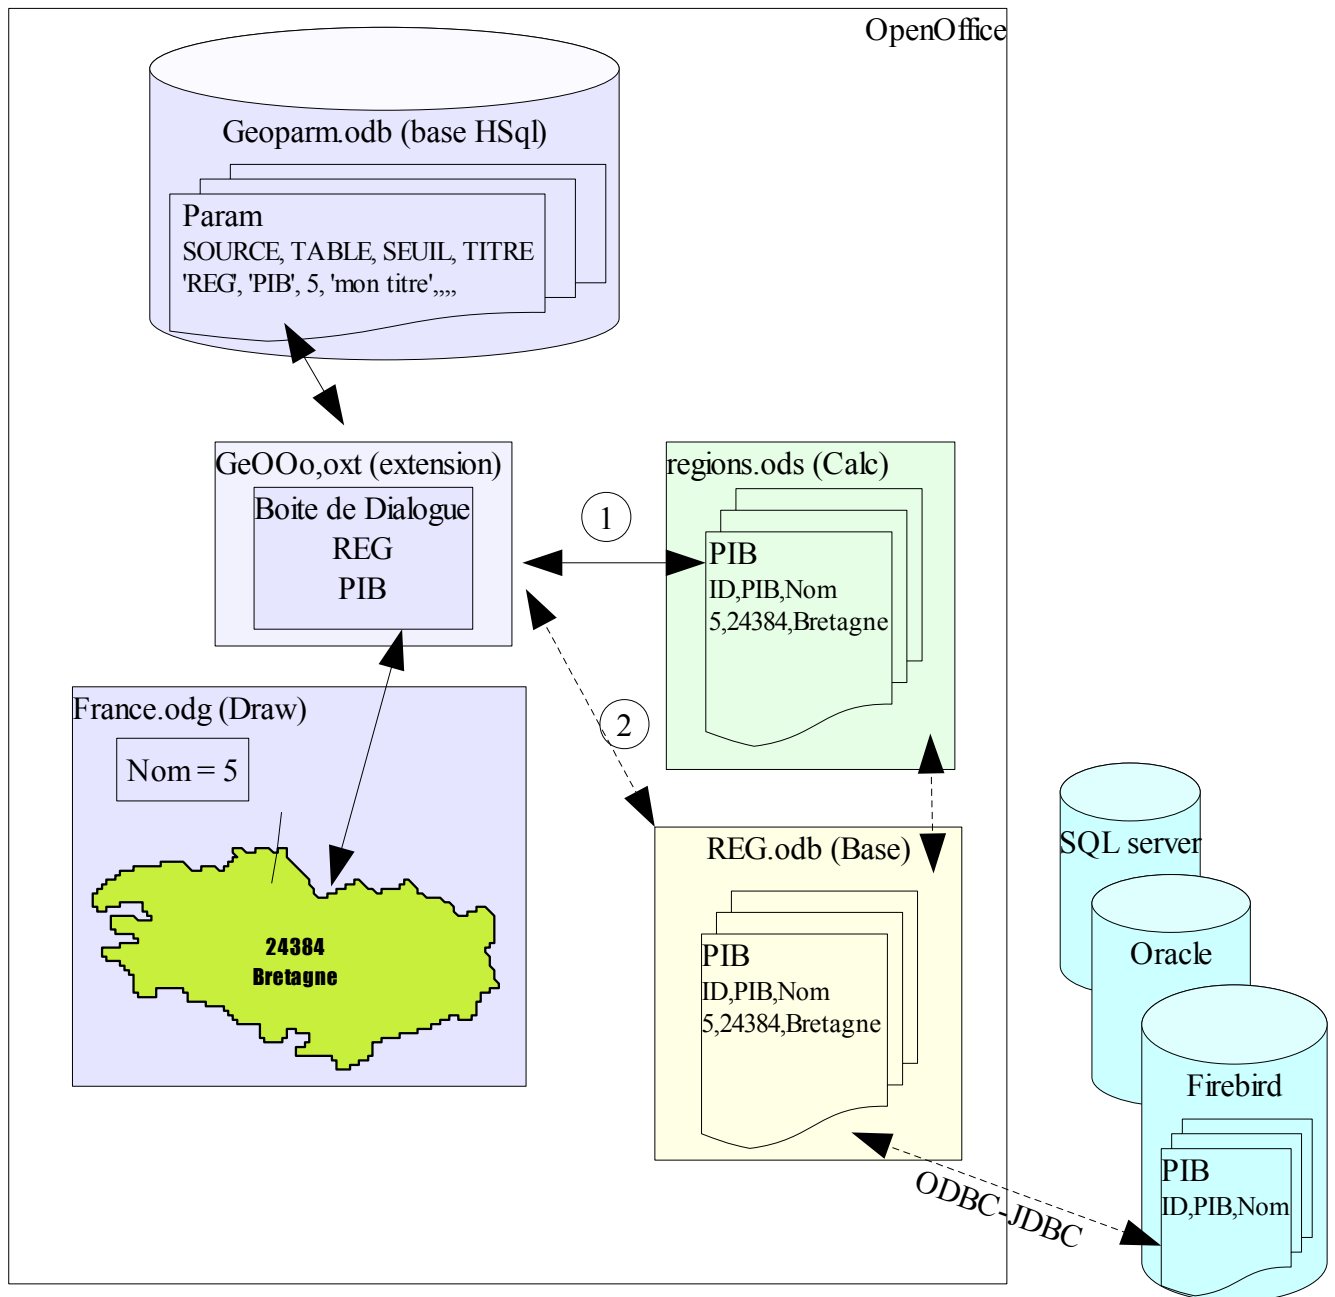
OpenOffice

Geoparm.odb (base HSql)

Param
SOURCE, TABLE, SEUIL, TITRE
'REG', 'PIB', 5, 'mon titre',,,,

GeOOo,oxt (extension)

Boite de Dialogue
REG
PIB

regions.ods (Calc)

PIB
ID,PIB,Nom
5,24384,Bretagne

1

2

France.odg (Draw)

Nom = 5

24384
Bretagne

REG.odb (Base)

PIB
ID,PIB,Nom
5,24384,Bretagne

SQL server

Oracle

Firebird

PIB
ID,PIB,Nom

ODBC-JDBC